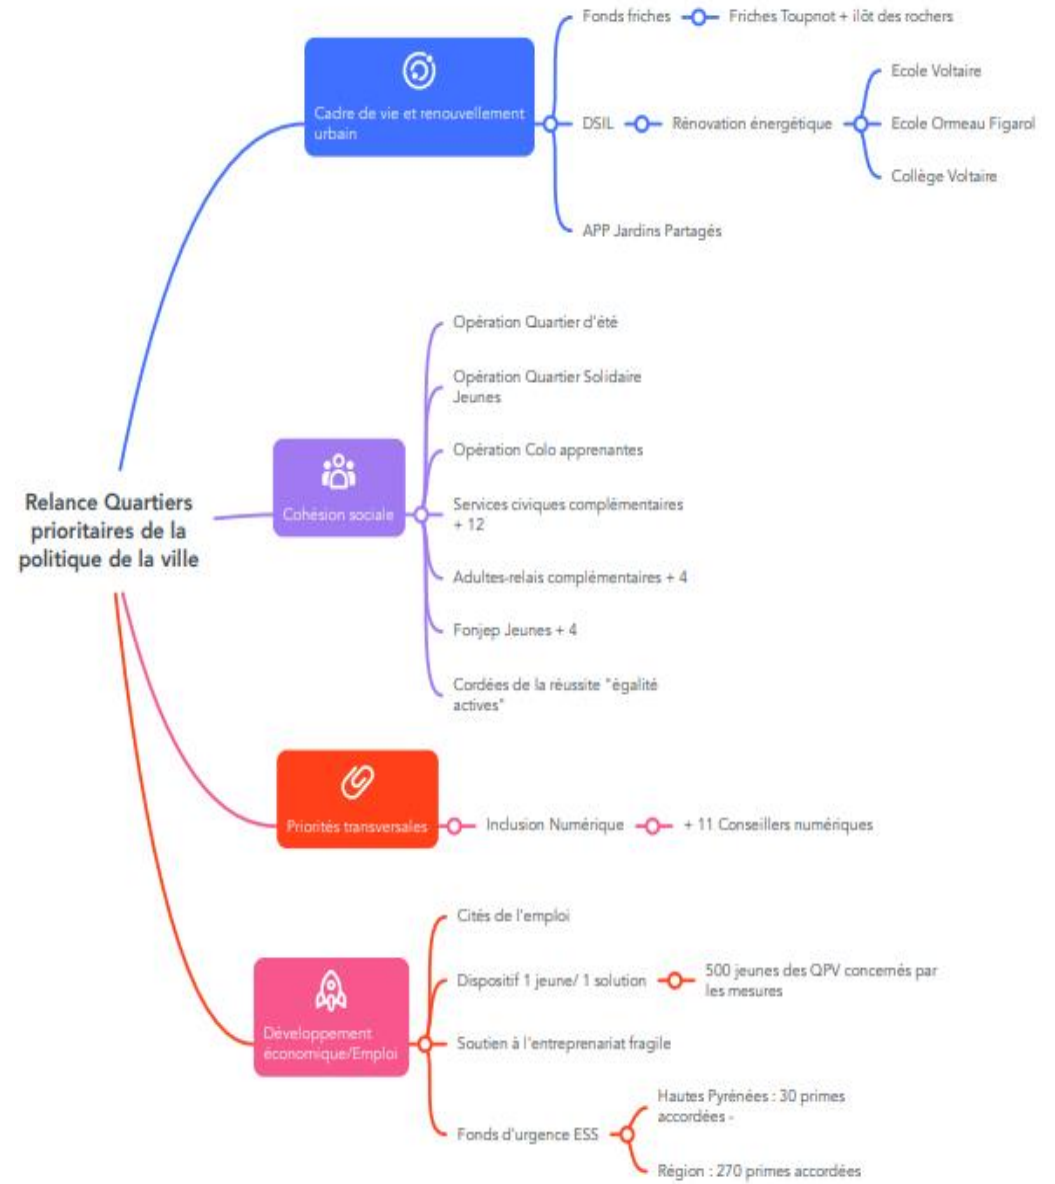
Relance Quartiers prioritaires de la politique de la ville

Cadre de vie et renouvellement urbain

Fonds friches

Friches Toupnot + ilôt des rochers

DSIL

Rénovation énergétique

Ecole Voltaire

Ecole Ormeau Figarol

Collège Voltaire

APP Jardins Partagés

Cohésion sociale

Opération Quartier d'été

Opération Quartier Solidaire Jeunes

Opération Colo apprenantes

Services civiques complémentaires + 12

Adultes-relais complémentaires + 4

Fonjep Jeunes + 4

Cordées de la réussite "égalité actives"

Priorités transversales

Inclusion Numérique

+ 11 Conseillers numériques

Développement économique/Emploi

Cités de l'emploi

Dispositif 1 jeune/ 1 solution

500 jeunes des QPV concernés par les mesures

Soutien à l'entreprenariat fragile

Fonds d'urgence ESS

Hautes Pyrénées : 30 primes accordées -

Région : 270 primes accordées